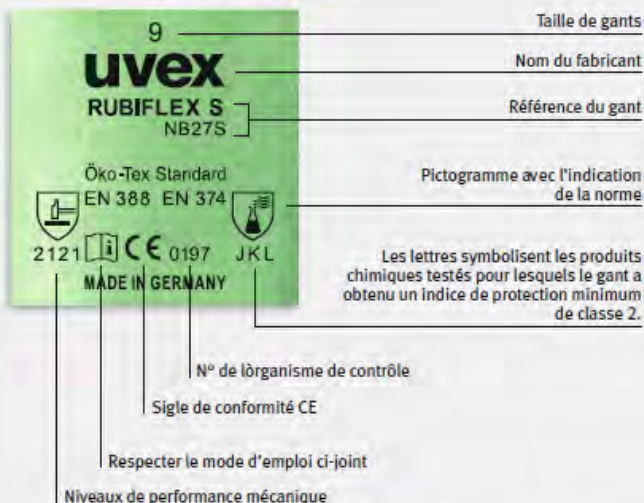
9

uvex

RUBIFLEX S
NB27S

Öko-Tex Standard
EN 388 EN 374

2121 [i] CE 0197 JKL

MADE IN GERMANY

Taille de gants

Nom du fabricant

Référence du gant

Pictogramme avec l'indication de la norme

Les lettres symbolisent les produits chimiques testés pour lesquels le gant a obtenu un indice de protection minimum de classe 2.

N° de lòrganisme de contrôle

Sigle de conformité CE

Respecter le mode d'emploi ci-joint

Niveaux de performance mécanique